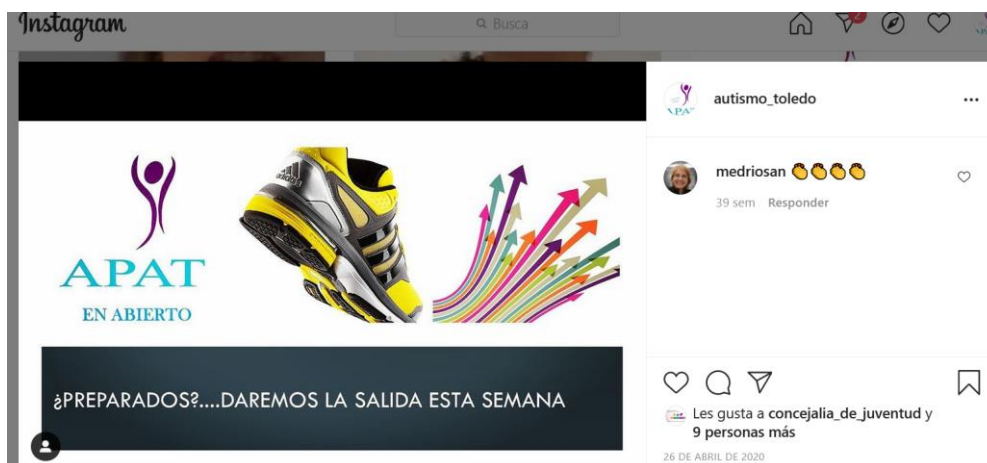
Instagram

Busca

APAT

EN ABIERTO

¿PREPARADOS?....DAREMOS LA SALIDA ESTA SEMANA

autismo_toledo

medriosan 👏👏👏👏

39 sem Responder

Les gusta a concejalia_de_juventud y 9 personas más

26 DE ABRIL DE 2020